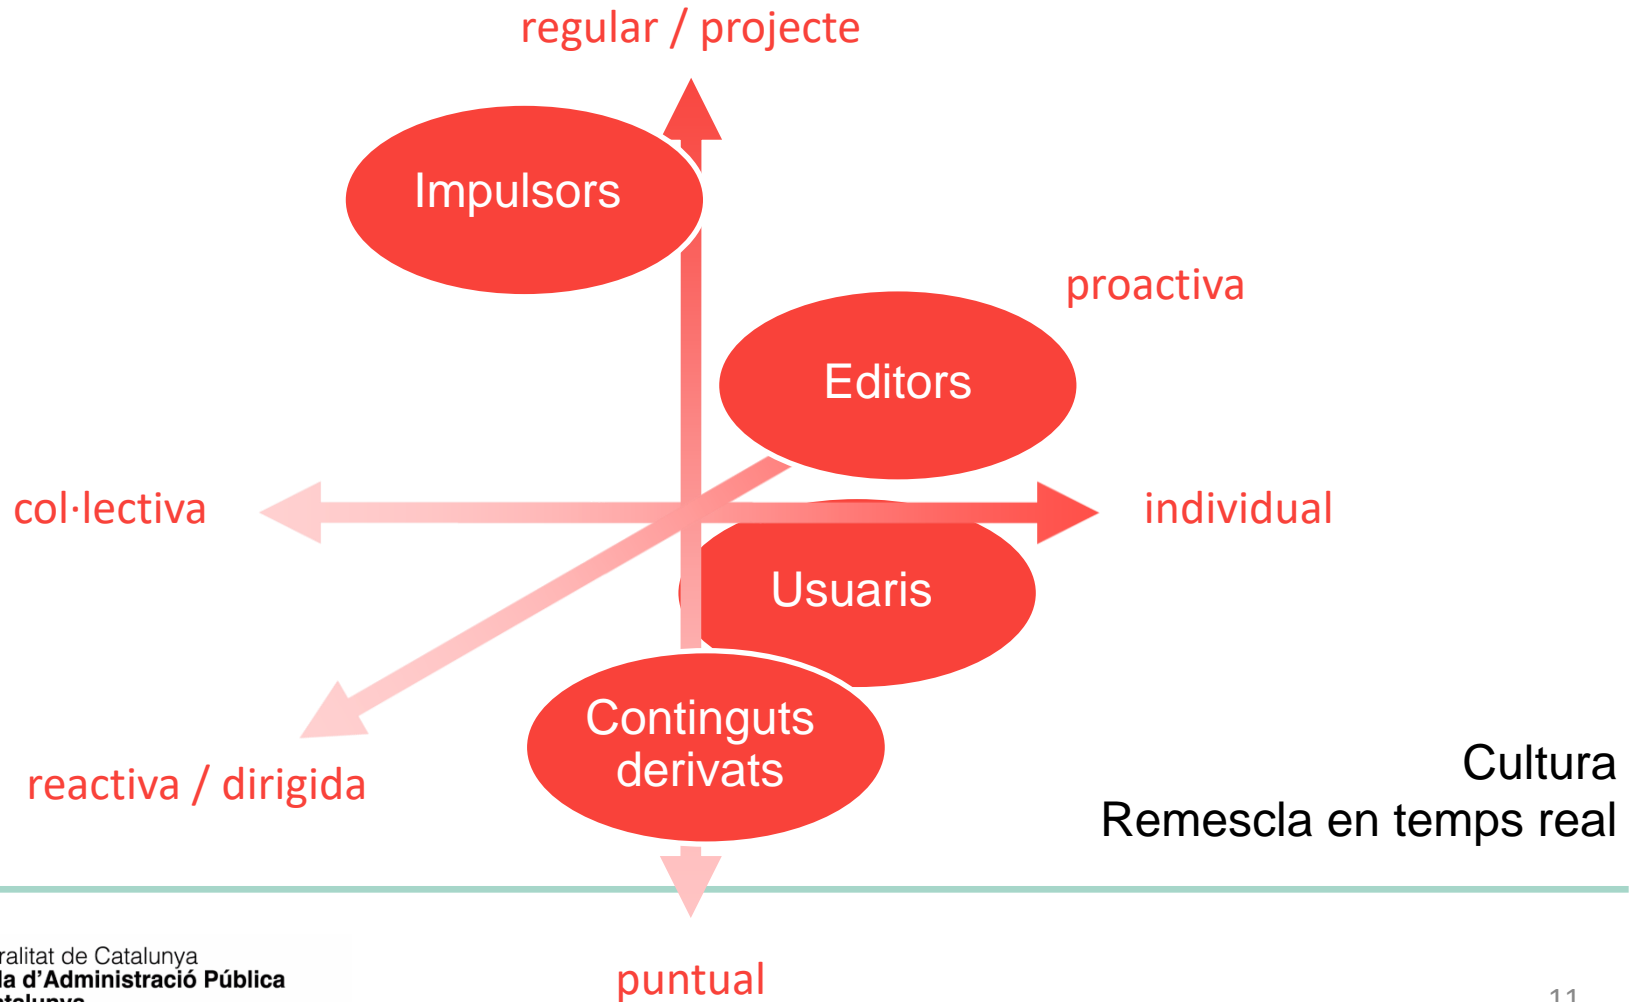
regular / projecte

Impulsors

proactiva

Editors

col·lectiva

individual

Usuaris

Continguts derivats

reactiva / dirigida

Cultura
Remescla en temps real

puntual

ralitat de Catalunya
la d'Administració Pública
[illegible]

11